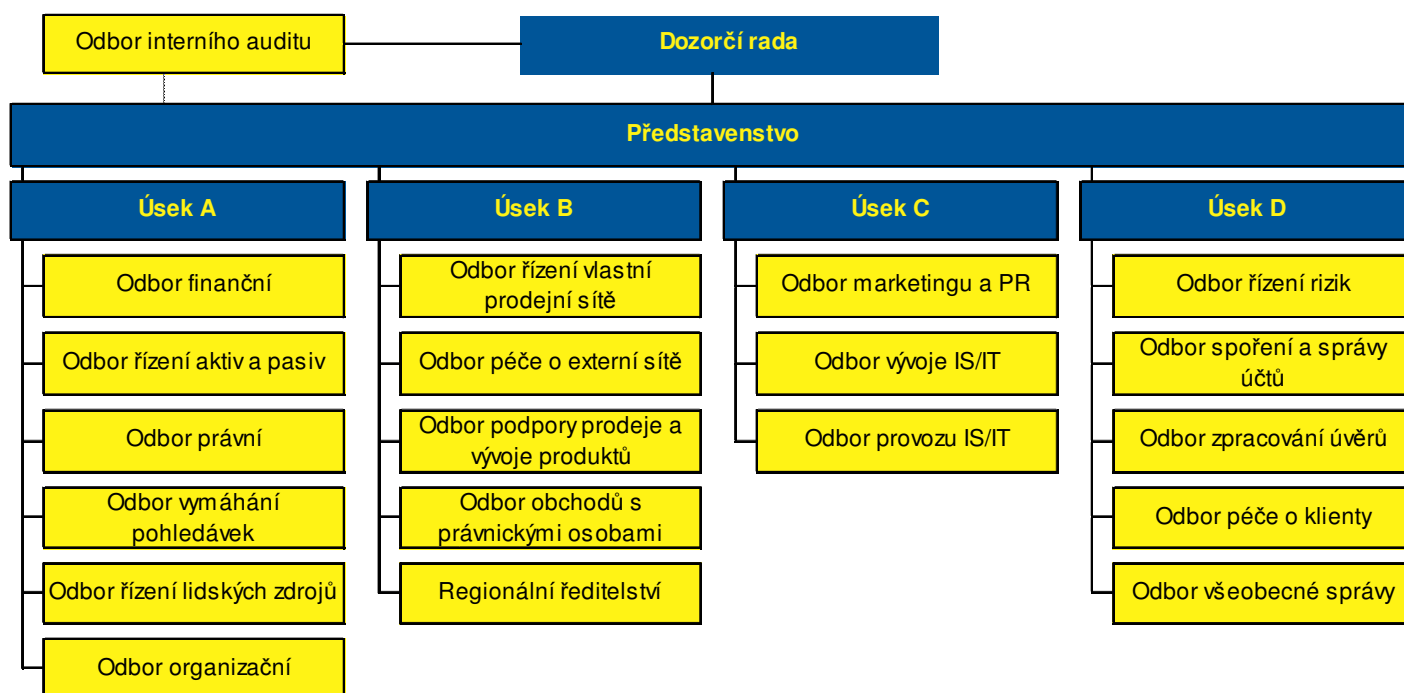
Odbor interního auditu

Dozorčí rada

Představenstvo

Úsek A

Odbor finanční

Odbor řízení aktiv a pasiv

Odbor právní

Odbor vymáhání pohledávek

Odbor řízení lidských zdrojů

Odbor organizační

Úsek B

Odbor řízení vlastní prodejní sítě

Odbor péče o externí sítě

Odbor podpory prodeje a vývoje produktů

Odbor obchodů s právnickými osobami

Regionální ředitelství

Úsek C

Odbor marketingu a PR

Odbor vývoje IS/IT

Odbor provozu IS/IT

Úsek D

Odbor řízení rizik

Odbor spoření a správy účtů

Odbor zpracování úvěrů

Odbor péče o klienty

Odbor všeobecné správy